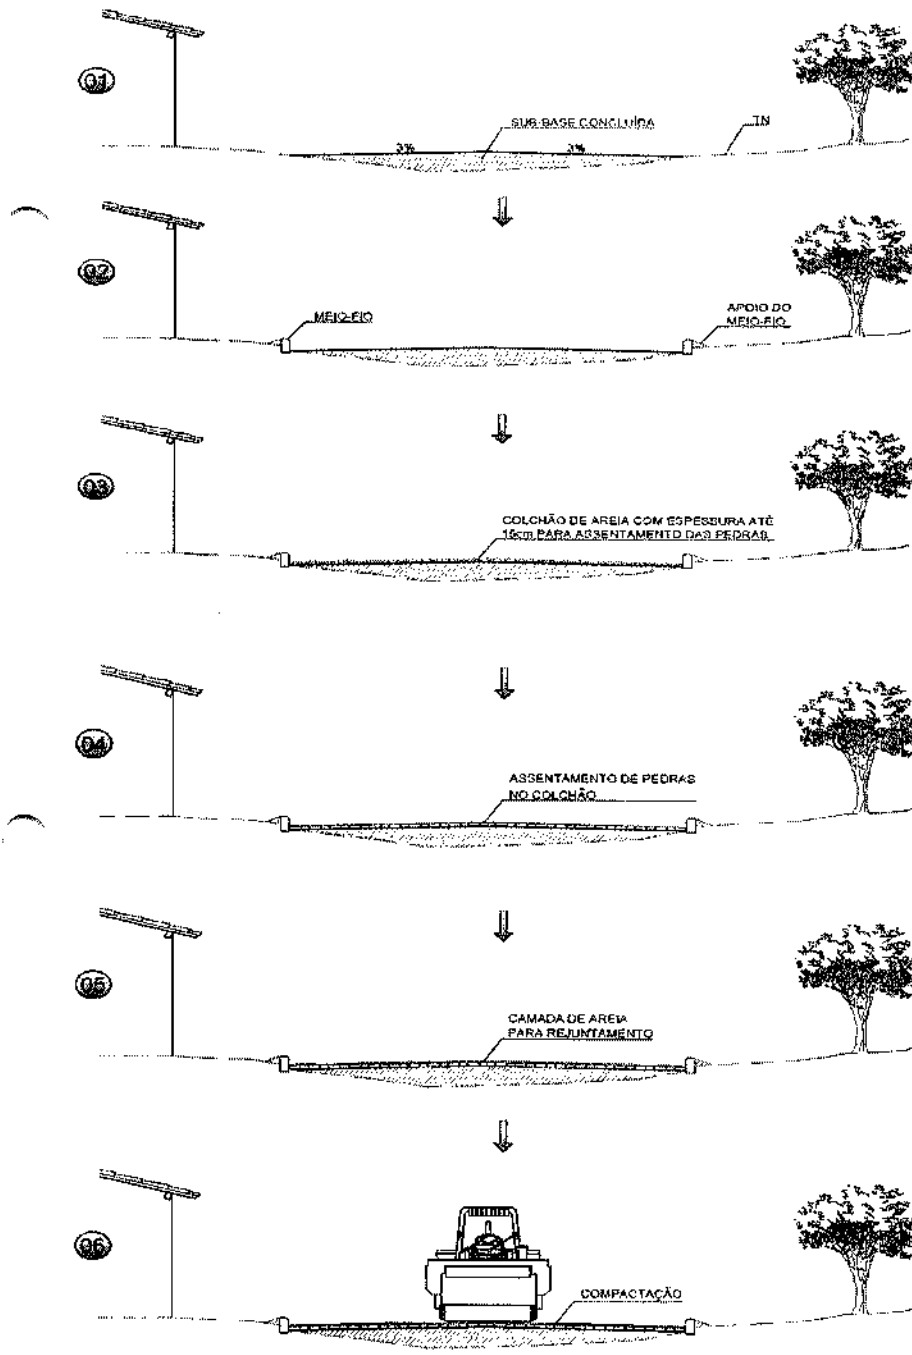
01

SUB-BASE CONCLUÍDA

3%

3%

TN

02

MEIO-FIO

APOIO DO MEIO-FIO

03

COLCHÃO DE AREIA COM ESPESSURA ATÉ 15cm PARA ASSENTAMENTO DAS PEDRAS

04

ASSENTAMENTO DE PEDRAS NO COLCHÃO

05

CAMADA DE AREIA PARA REJUNTAMENTO

06

COMPACTAÇÃO